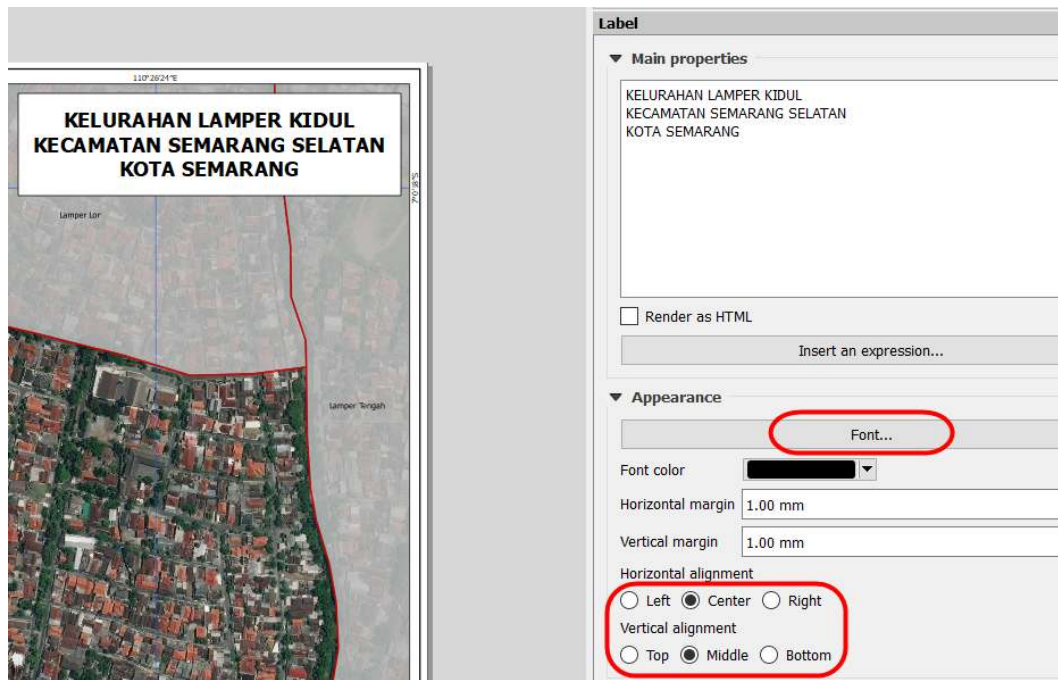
110°26'24"E

KELURAHAN LAMPER KIDUL
KECAMATAN SEMARANG SELATAN
KOTA SEMARANG

7°0'8"S

Lamper Lor

Lamper Tengah

Label

▼ Main properties

KELURAHAN LAMPER KIDUL
KECAMATAN SEMARANG SELATAN
KOTA SEMARANG

Render as HTML

Insert an expression...

▼ Appearance

Font...

Font color

Horizontal margin 1.00 mm

Vertical margin 1.00 mm

Horizontal alignment

Left Center Right

Vertical alignment

Top Middle Bottom